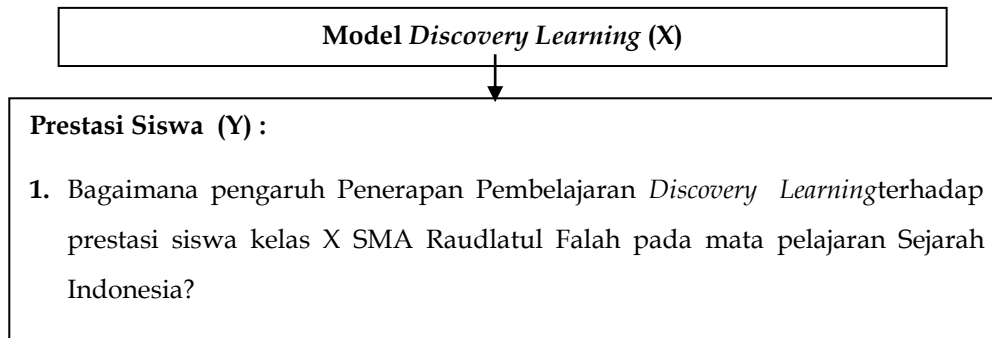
Model Discovery Learning (X)

Prestasi Siswa (Y) :

1. Bagaimana pengaruh Penerapan Pembelajaran Discovery Learningterhadap prestasi siswa kelas X SMA Raudlatul Falah pada mata pelajaran Sejarah Indonesia?